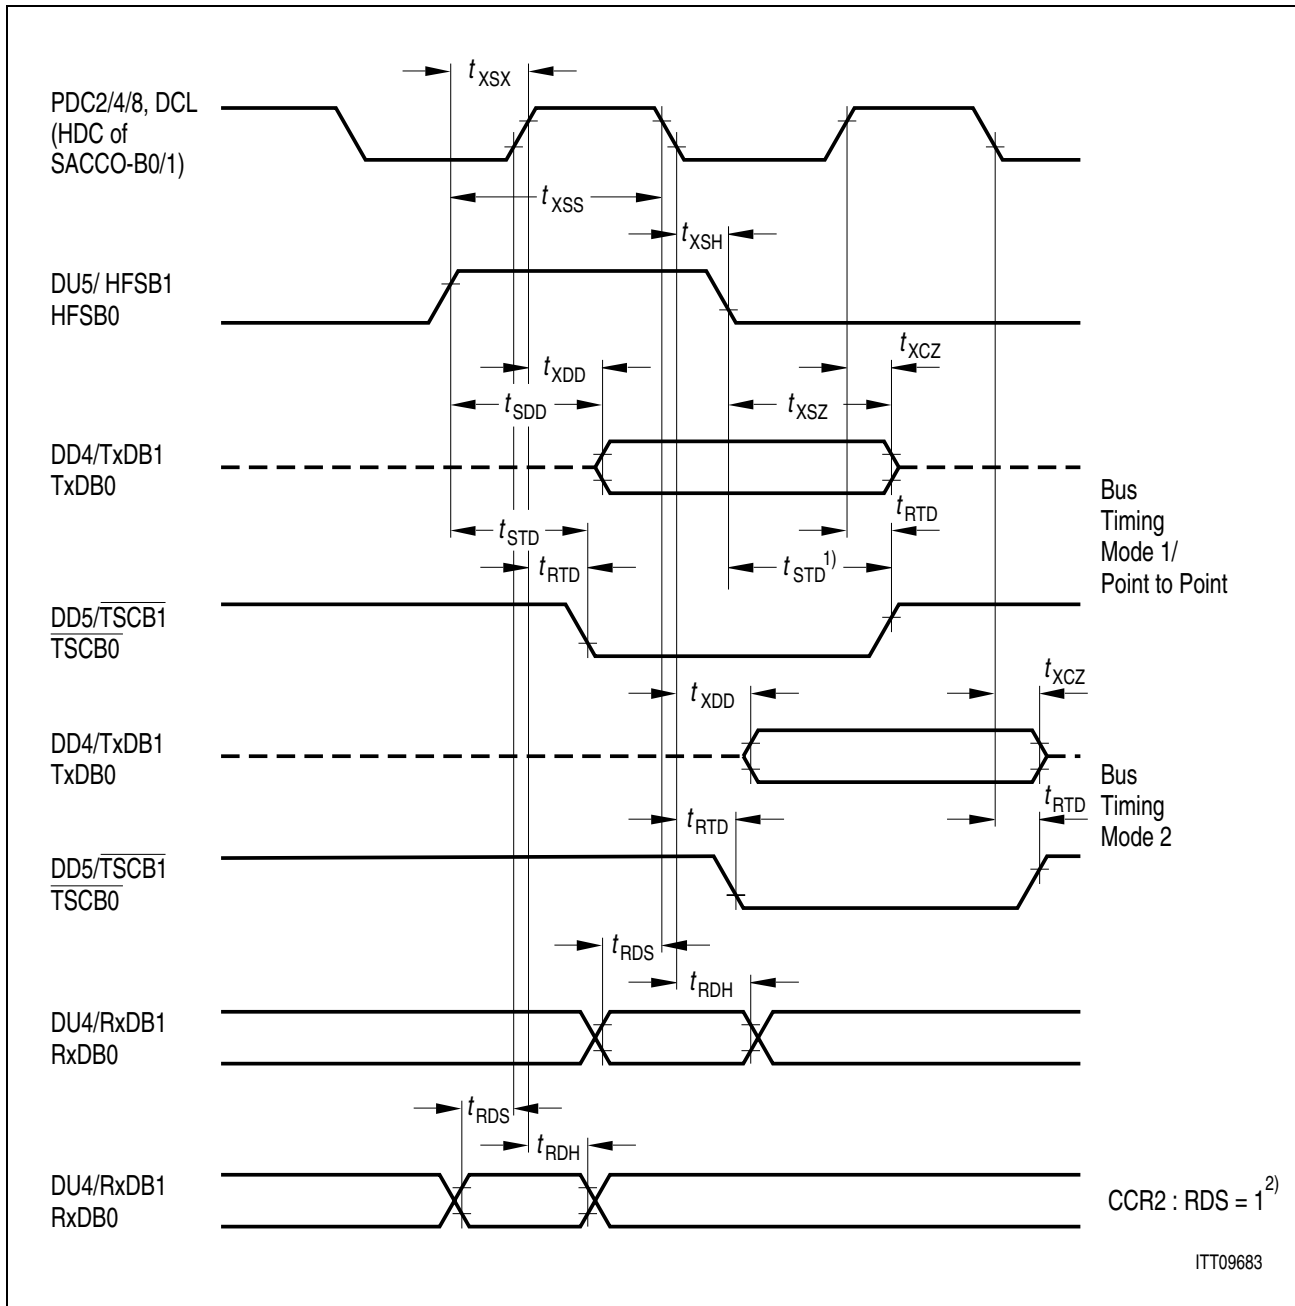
$t_{XSX}$

PDC2/4/8, DCL (HDC of SACCO-B0/1)

$t_{XSS}$

$t_{XSH}$

DU5/ HFSB1 HFSB0

$t_{XDD}$

$t_{XCZ}$

$t_{SDD}$

$t_{XSZ}$

DD4/TxDB1 TxDB0

$t_{RTD}$

$t_{STD}$

$t_{RTD}$

$t_{STD}^{1)}$

Bus Timing Mode 1/ Point to Point

DD5/$\overline{TSCB1}$ $\overline{TSCB0}$

$t_{XDD}$

$t_{XCZ}$

DD4/TxDB1 TxDB0

$t_{RTD}$

$t_{RTD}$

Bus Timing Mode 2

DD5/$\overline{TSCB1}$ $\overline{TSCB0}$

$t_{RDS}$

$t_{RDH}$

DU4/RxDB1 RxDB0

$t_{RDS}$

$t_{RDH}$

DU4/RxDB1 RxDB0

CCR2 : RDS = $1^{2)}$

ITT09683